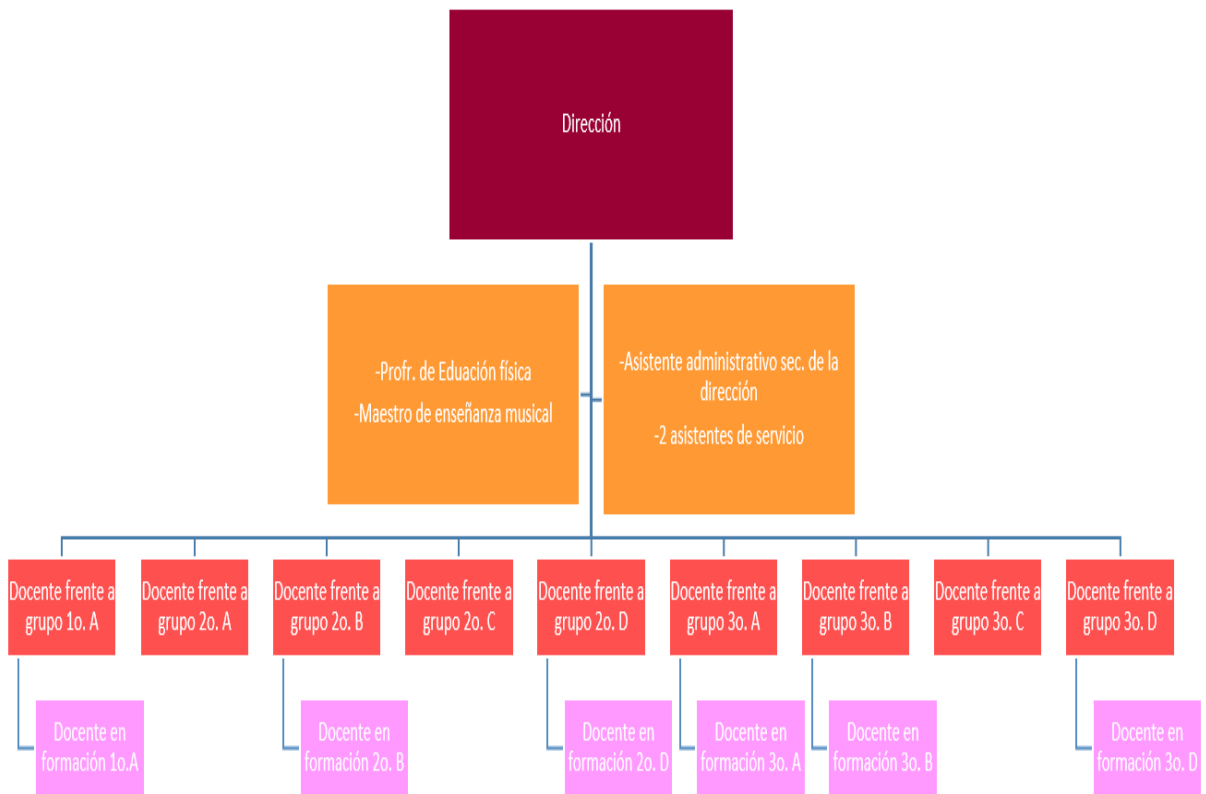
Dirección

-Profr. de Eduación física

-Maestro de enseñanza musical

-Asistente administrativo sec. de la dirección

-2 asistentes de servicio

Docente frente a grupo 1o. A

Docente en formación 1o.A

Docente frente a grupo 2o. A

Docente frente a grupo 2o. B

Docente en formación 2o. B

Docente frente a grupo 2o. C

Docente frente a grupo 2o. D

Docente en formación 2o. D

Docente frente a grupo 3o. A

Docente en formación 3o. A

Docente frente a grupo 3o. B

Docente en formación 3o. B

Docente frente a grupo 3o. C

Docente frente a grupo 3o. D

Docente en formación 3o. D